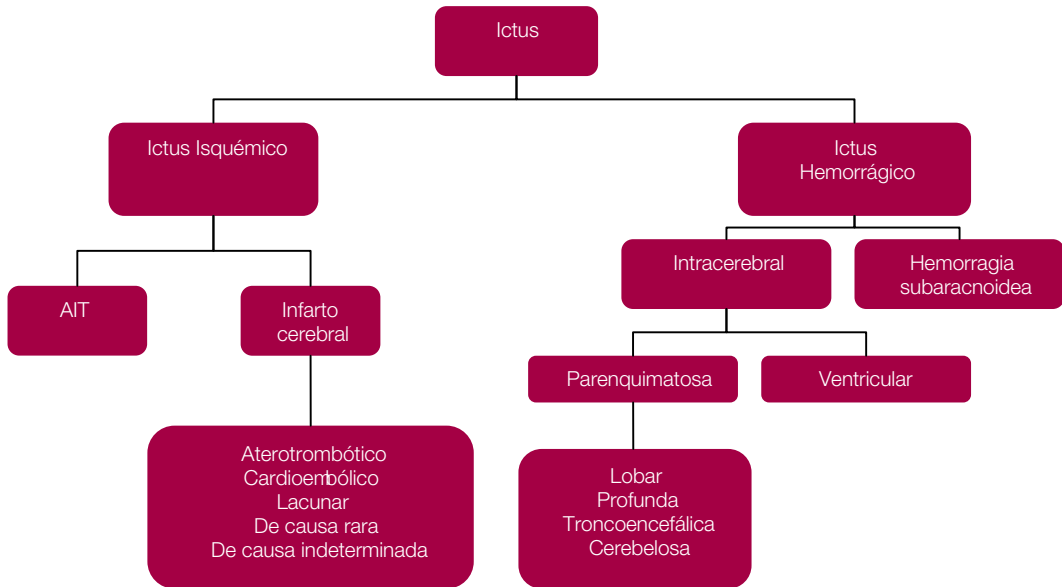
Ictus

Ictus Isquémico

Ictus Hemorrágico

AIT

Infarto cerebral

Intracerebral

Hemorragia subaracnoidea

Parenquimatosa

Ventricular

Aterotrombótico
Cardioembólico
Lacunar
De causa rara
De causa indeterminada

Lobar
Profunda
Troncoencefálica
Cerebelosa